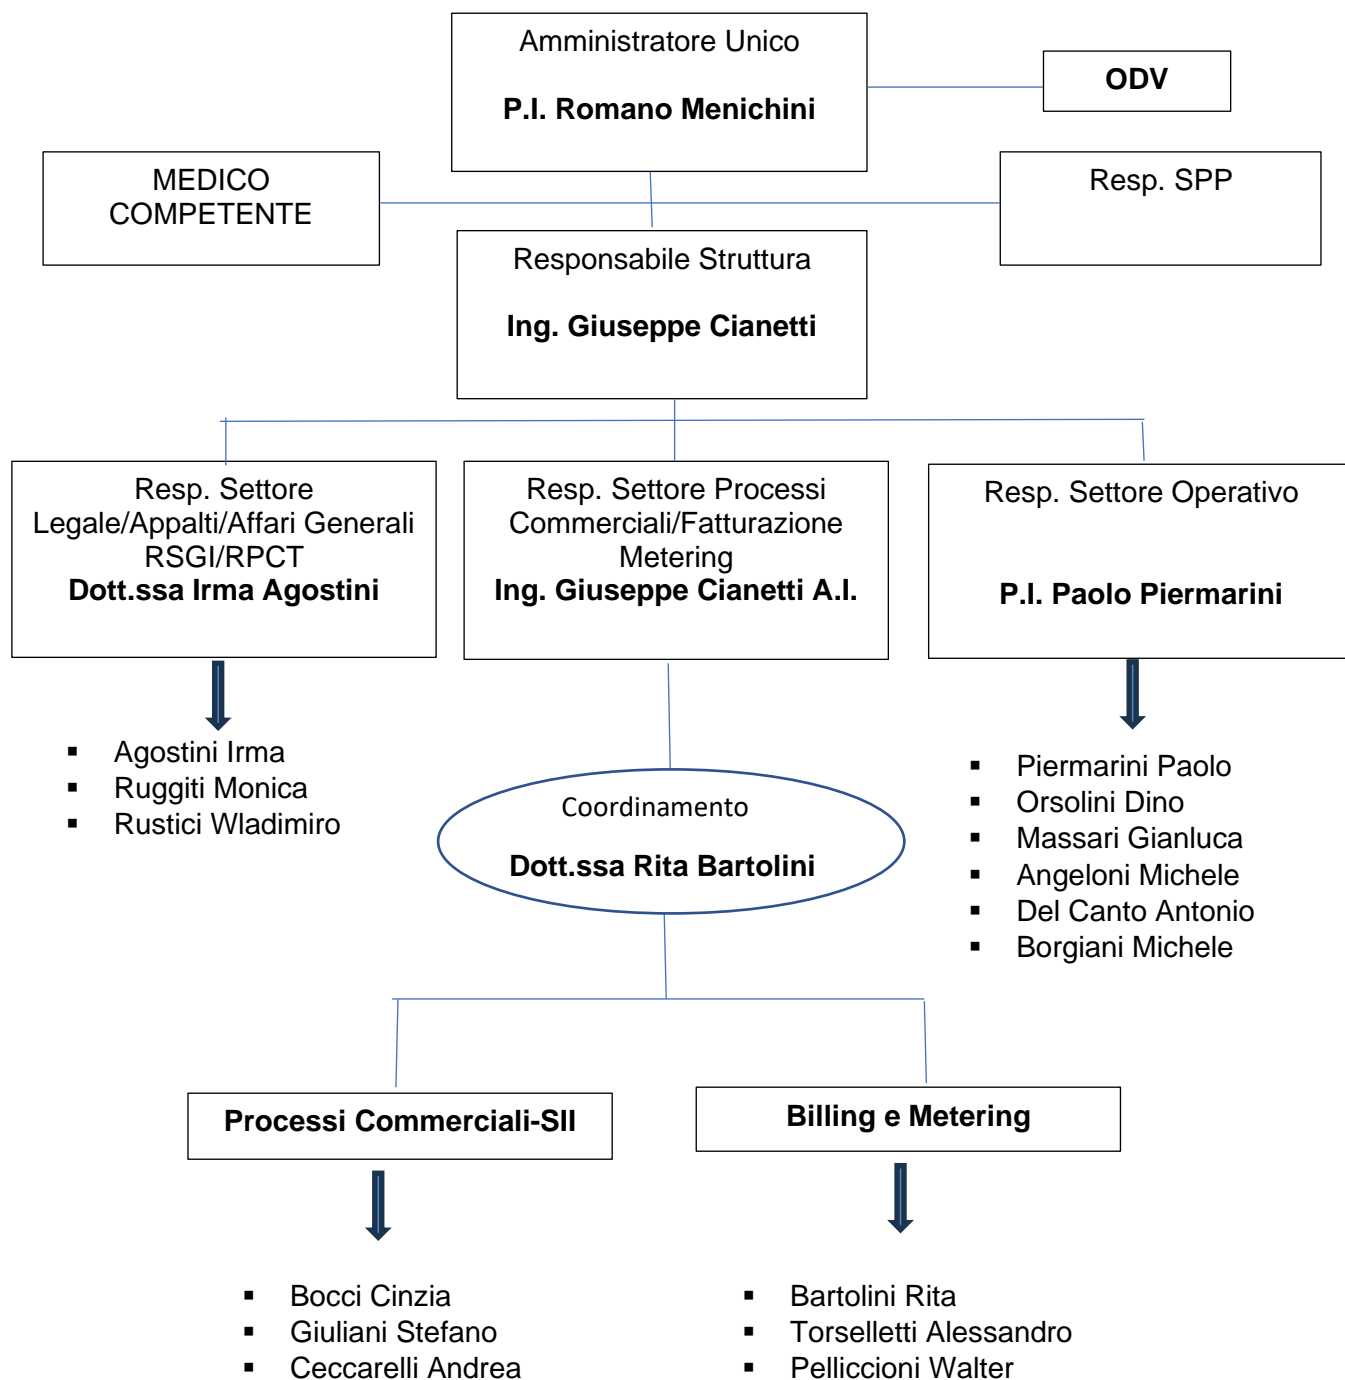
Amministratore Unico

**P.I. Romano Menichini**

**ODV**

MEDICO COMPETENTE

Resp. SPP

Responsabile Struttura

**Ing. Giuseppe Cianetti**

Resp. Settore Legale/Appalti/Affari Generali RSGI/RPCT
**Dott.ssa Irma Agostini**

Resp. Settore Processi Commerciali/Fatturazione Metering
**Ing. Giuseppe Cianetti A.I.**

Resp. Settore Operativo

**P.I. Paolo Piermarini**

- Agostini Irma
- Ruggiti Monica
- Rustici Wladimiro

Coordinamento

**Dott.ssa Rita Bartolini**

- Piermarini Paolo
- Orsolini Dino
- Massari Gianluca
- Angeloni Michele
- Del Canto Antonio
- Borgiani Michele

**Processi Commerciali-SII**

**Billing e Metering**

- Bocci Cinzia
- Giuliani Stefano
- Ceccarelli Andrea

- Bartolini Rita
- Torselletti Alessandro
- Pelliccioni Walter